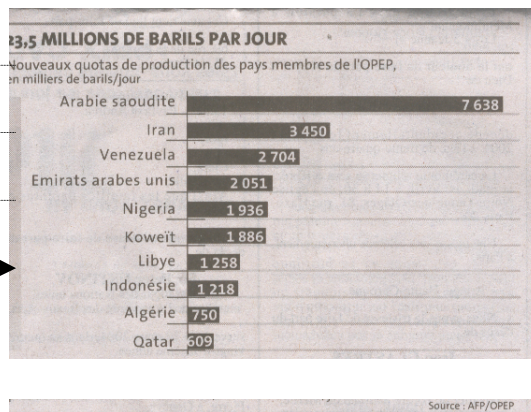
23,5 MILLIONS DE BARILS PAR JOUR
Nouveaux quotas de production des pays membres de l'OPEP, en milliers de barils/jour

Arabie saoudite 7 638
Iran 3 450
Venezuela 2 704
Emirats arabes unis 2 051
Nigeria 1 936
Koweït 1 886
Libye 1 258
Indonésie 1 218
Algérie 750
Qatar 609

Source : AFP/OPEP